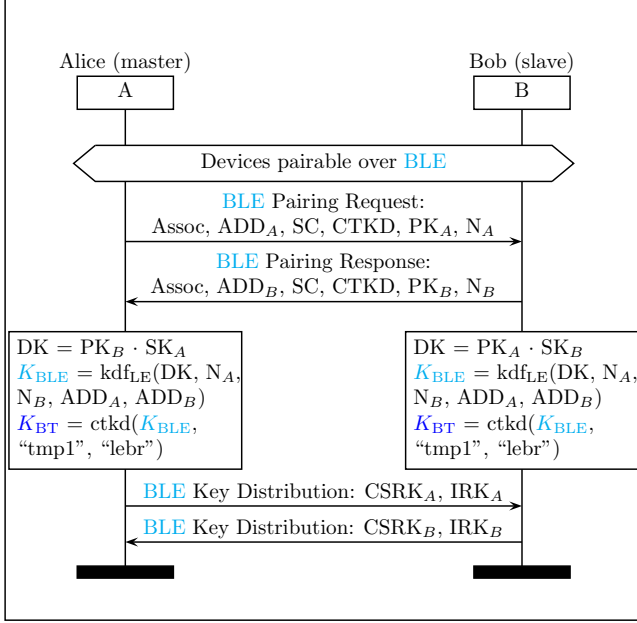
Alice (master)

A

Bob (slave)

B

Devices pairable over BLE

BLE Pairing Request: Assoc, $\text{ADD}_A$, SC, CTKD, $\text{PK}_A$, $\text{N}_A$

BLE Pairing Response: Assoc, $\text{ADD}_B$, SC, CTKD, $\text{PK}_B$, $\text{N}_B$

$\text{DK} = \text{PK}_B \cdot \text{SK}_A$
$K_{\text{BLE}} = \text{kdf}_{\text{LE}}(\text{DK}, \text{N}_A, \text{N}_B, \text{ADD}_A, \text{ADD}_B)$
$K_{\text{BT}} = \text{ctkd}(K_{\text{BLE}}$, “tmp1”, “lebr”)

$\text{DK} = \text{PK}_A \cdot \text{SK}_B$
$K_{\text{BLE}} = \text{kdf}_{\text{LE}}(\text{DK}, \text{N}_A, \text{N}_B, \text{ADD}_A, \text{ADD}_B)$
$K_{\text{BT}} = \text{ctkd}(K_{\text{BLE}}$, “tmp1”, “lebr”)

BLE Key Distribution: $\text{CSRK}_A$, $\text{IRK}_A$

BLE Key Distribution: $\text{CSRK}_B$, $\text{IRK}_B$